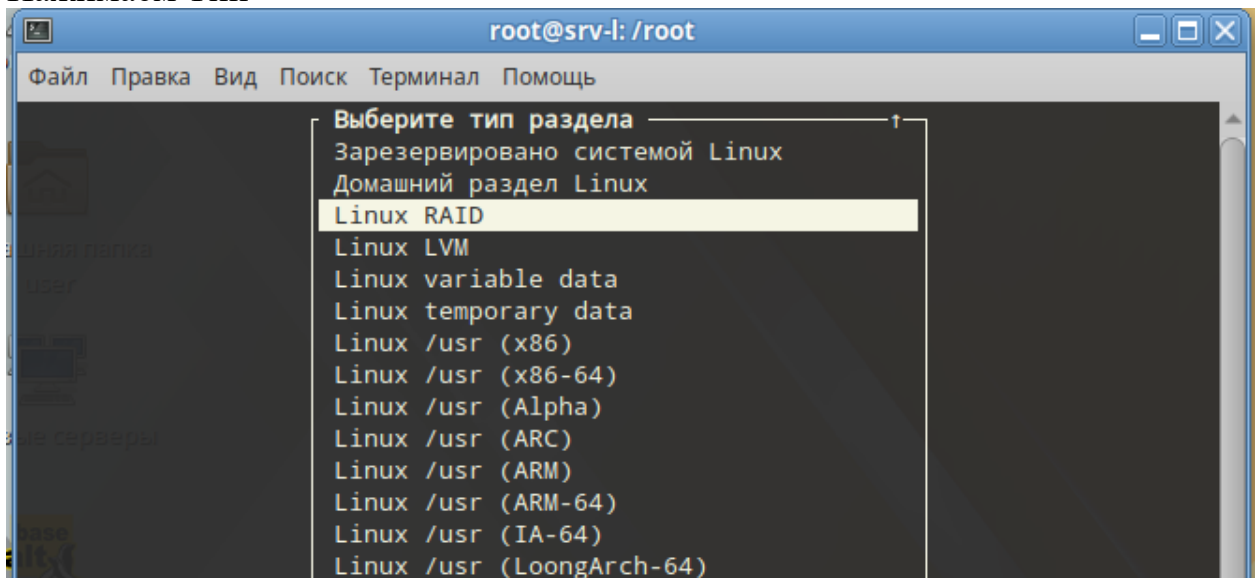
root@srv-l: /root

Файл Правка Вид Поиск Терминал Помощь

Выберите тип раздела
Зарезервировано системой Linux
Домашний раздел Linux
Linux RAID
Linux LVM
Linux variable data
Linux temporary data
Linux /usr (x86)
Linux /usr (x86-64)
Linux /usr (Alpha)
Linux /usr (ARC)
Linux /usr (ARM)
Linux /usr (ARM-64)
Linux /usr (IA-64)
Linux /usr (LoongArch-64)